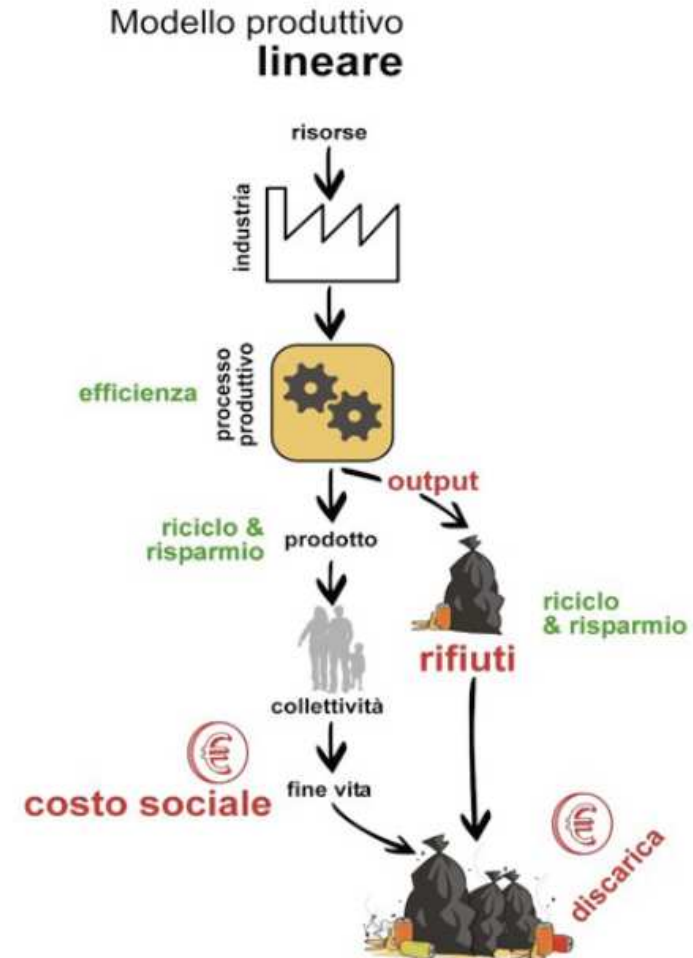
Modello produttivo
lineare

risorse

industria

processo produttivo

efficienza

output

riciclo & risparmio

prodotto

riciclo & risparmio

rifiuti

collettività

€

fine vita

costo sociale

€

discarica